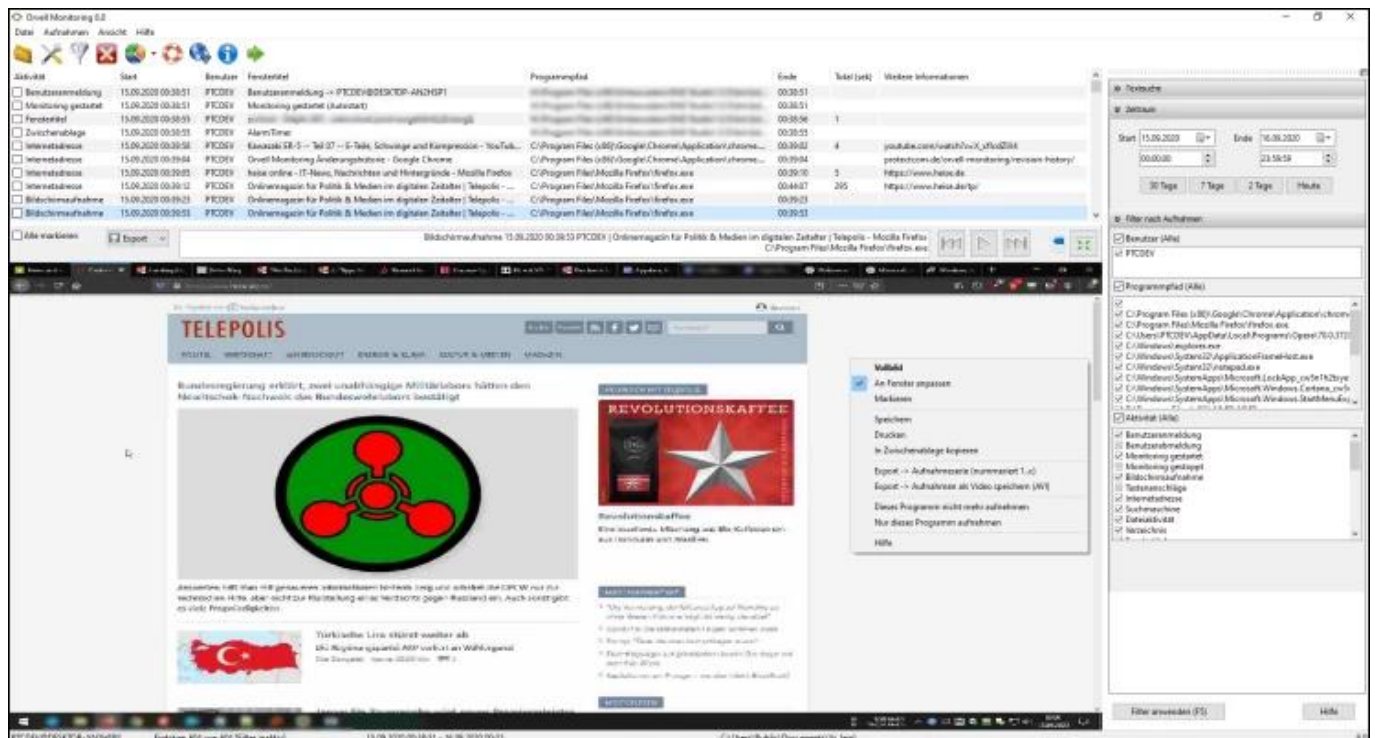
Orvell Monitoring 0.2
Datei Aufnahmen Ansicht Hilfe

| Aktivität | Start | Benutzer | Fenstertitel | Programmpfad | Ende | Total (sek) | Weitere Informationen |
|---|---|---|---|---|---|---|---|
| Benutzeranmeldung | 15.09.2020 00:38:51 | PTCDEV | Benutzeranmeldung -> PTCDEV@DESKTOP-AN2HSP1 | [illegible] | 00:38:51 | | |
| Monitoring gestartet | 15.09.2020 00:38:51 | PTCDEV | Monitoring gestartet (Autostart) | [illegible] | 00:38:51 | | |
| Fenstertitel | 15.09.2020 00:38:55 | PTCDEV | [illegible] | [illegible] | 00:38:56 | 1 | |
| Zwischenablage | 15.09.2020 00:38:55 | PTCDEV | AlarmTimer | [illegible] | 00:38:55 | | |
| Internetadresse | 15.09.2020 00:38:58 | PTCDEV | Kawasaki ER-5 -- Teil 07 -- E-Teile, Schwinge und Kompression - YouTub... | C:\Program Files (x86)\Google\Chrome\Application\chrome... | 00:39:02 | 4 | youtube.com/watch?v=X_sflcdZ6I4 |
| Internetadresse | 15.09.2020 00:39:04 | PTCDEV | Orvell Monitoring Änderungshistorie - Google Chrome | C:\Program Files (x86)\Google\Chrome\Application\chrome... | 00:39:04 | | protectcom.de/orvell-monitoring/revision-history/ |
| Internetadresse | 15.09.2020 00:39:05 | PTCDEV | heise online - IT-News, Nachrichten und Hintergründe - Mozilla Firefox | C:\Program Files\Mozilla Firefox\firefox.exe | 00:39:10 | 5 | https://www.heise.de |
| Internetadresse | 15.09.2020 00:39:12 | PTCDEV | Onlinemagazin für Politik & Medien im digitalen Zeitalter \| Telepolis - ... | C:\Program Files\Mozilla Firefox\firefox.exe | 00:44:07 | 295 | https://www.heise.de/tp/ |
| Bildschirmaufnahme | 15.09.2020 00:39:23 | PTCDEV | Onlinemagazin für Politik & Medien im digitalen Zeitalter \| Telepolis - ... | C:\Program Files\Mozilla Firefox\firefox.exe | 00:39:23 | | |
| Bildschirmaufnahme | 15.09.2020 00:39:53 | PTCDEV | Onlinemagazin für Politik & Medien im digitalen Zeitalter \| Telepolis - ... | C:\Program Files\Mozilla Firefox\firefox.exe | 00:39:53 | | |

Alle markieren
Export
Bildschirmaufnahme 15.09.2020 00:39:53 PTCDEV | Onlinemagazin für Politik & Medien im digitalen Zeitalter | Telepolis - Mozilla Firefox
C:\Program Files\Mozilla Firefox\firefox.exe

TELEPOLIS
POLITIK WIRTSCHAFT WISSENSCHAFT ENERGIE & KLIMA KULTUR & MEDIEN MAGAZIN
Bundesregierung erklärt, zwei unabhängige Militärlabors hätten den Nowitschok-Nachweis des Bundeswehrlabors bestätigt
REVOLUTIONSKAFFEE
Revolutionskaffee
Türkische Lira stürzt weiter ab

Vollbild
An Fenster anpassen
Markieren
Speichern
Drucken
In Zwischenablage kopieren
Export -> Aufnahmeserie (nummeriert 1..x)
Export -> Aufnahmen als Video speichern (AVI)
Dieses Programm nicht mehr aufnehmen
Nur dieses Programm aufnehmen
Hilfe

Textsuche
Zeitraum
Start 15.09.2020 Ende 16.09.2020
00:00:00 23:59:59
30 Tage 7 Tage 2 Tage Heute
Filter nach Aufnahmen
Benutzer (Alle)
PTCDEV
Programmpfad (Alle)
C:\Program Files (x86)\Google\Chrome\Application\chrome
C:\Program Files\Mozilla Firefox\firefox.exe
C:\Users\PTCDEV\AppData\Local\Programs\Opera\70.0.372
C:\Windows\explorer.exe
C:\Windows\System32\ApplicationFrameHost.exe
C:\Windows\System32\notepad.exe
C:\Windows\SystemApps\Microsoft.LockApp_cw5n1h2txye
C:\Windows\SystemApps\Microsoft.Windows.Cortana_cw5
C:\Windows\SystemApps\Microsoft.Windows.StartMenuEx
Aktivität (Alle)
Benutzeranmeldung
Benutzerabmeldung
Monitoring gestartet
Monitoring gestoppt
Bildschirmaufnahme
Tastenanschläge
Internetadresse
Suchmaschine
Dateiaktivität
Verzeichnis
Filter anwenden (F5)
Hilfe